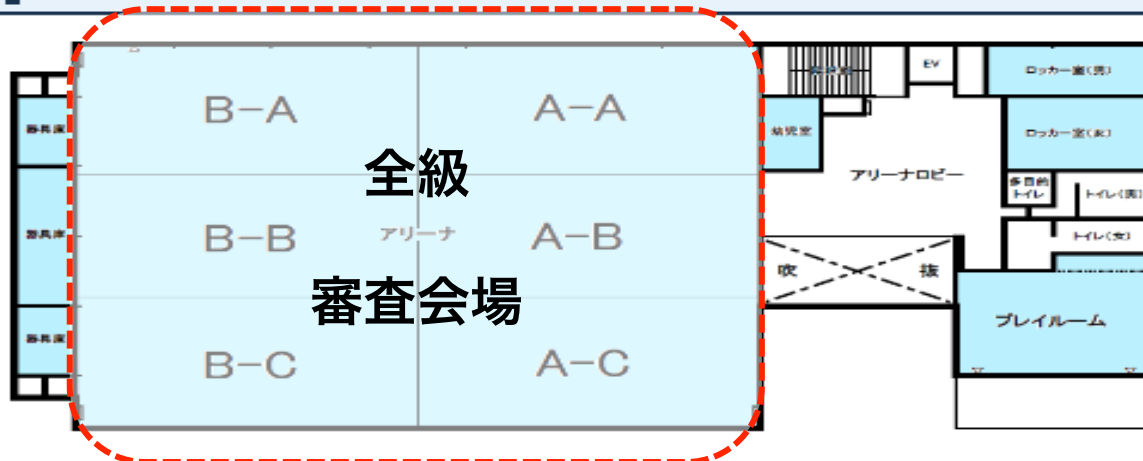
B−A

A−A

全級

B−B

アリーナ

A−B

審査会場

B−C

A−C

器具庫

器具庫

器具庫

階段

EV

ロッカー室(男)

幼児室

ロッカー室(女)

アリーナロビー

多目的トイレ

トイレ(男)

トイレ(女)

吹

抜

プレイルーム